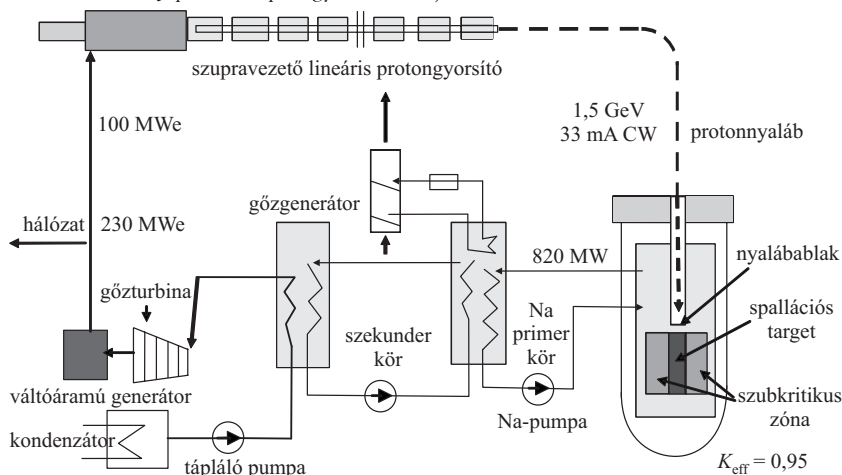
szupravezető lineáris protongyorsító

100 MWe

1,5 GeV
33 mA CW

protonnyaláb

hálózat

230 MWe

gőzgenerátor

820 MW

nyalábablak

gőzturbina

spallációs target

szekunder kör

Na primer kör

szubkritikus zóna

váltóáramú generátor

Na-pumpa

kondenzátor

tápláló pumpa

$K_{\text{eff}} = 0,95$